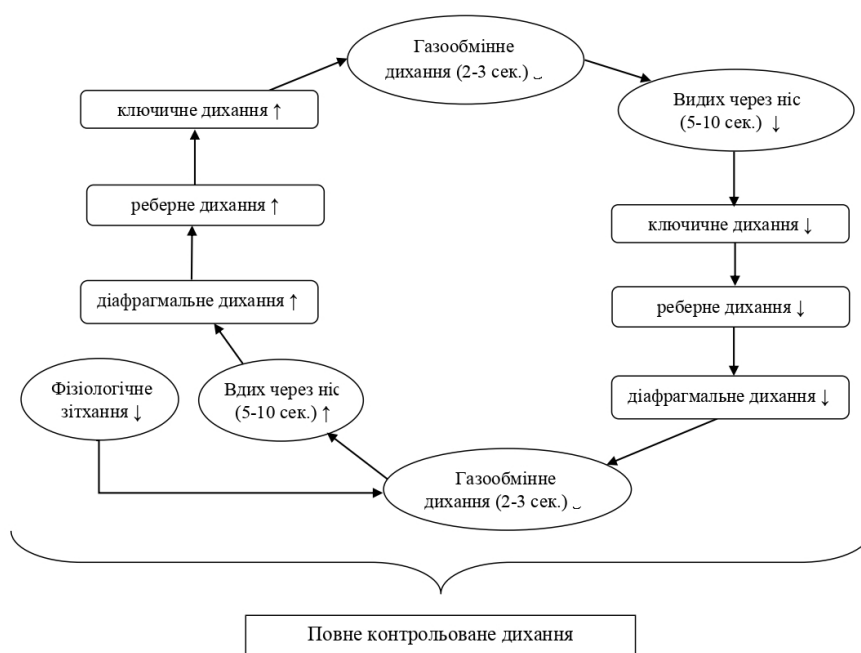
Газообмінне дихання (2-3 сек.) ‿

ключичне дихання ↑

реберне дихання ↑

діафрагмальне дихання ↑

Фізіологічне зітхання ↓

Вдих через ніс (5-10 сек.) ↑

Видих через ніс (5-10 сек.) ↓

ключичне дихання ↓

реберне дихання ↓

діафрагмальне дихання ↓

Газообмінне дихання (2-3 сек.) ‿

Повне контрольоване дихання